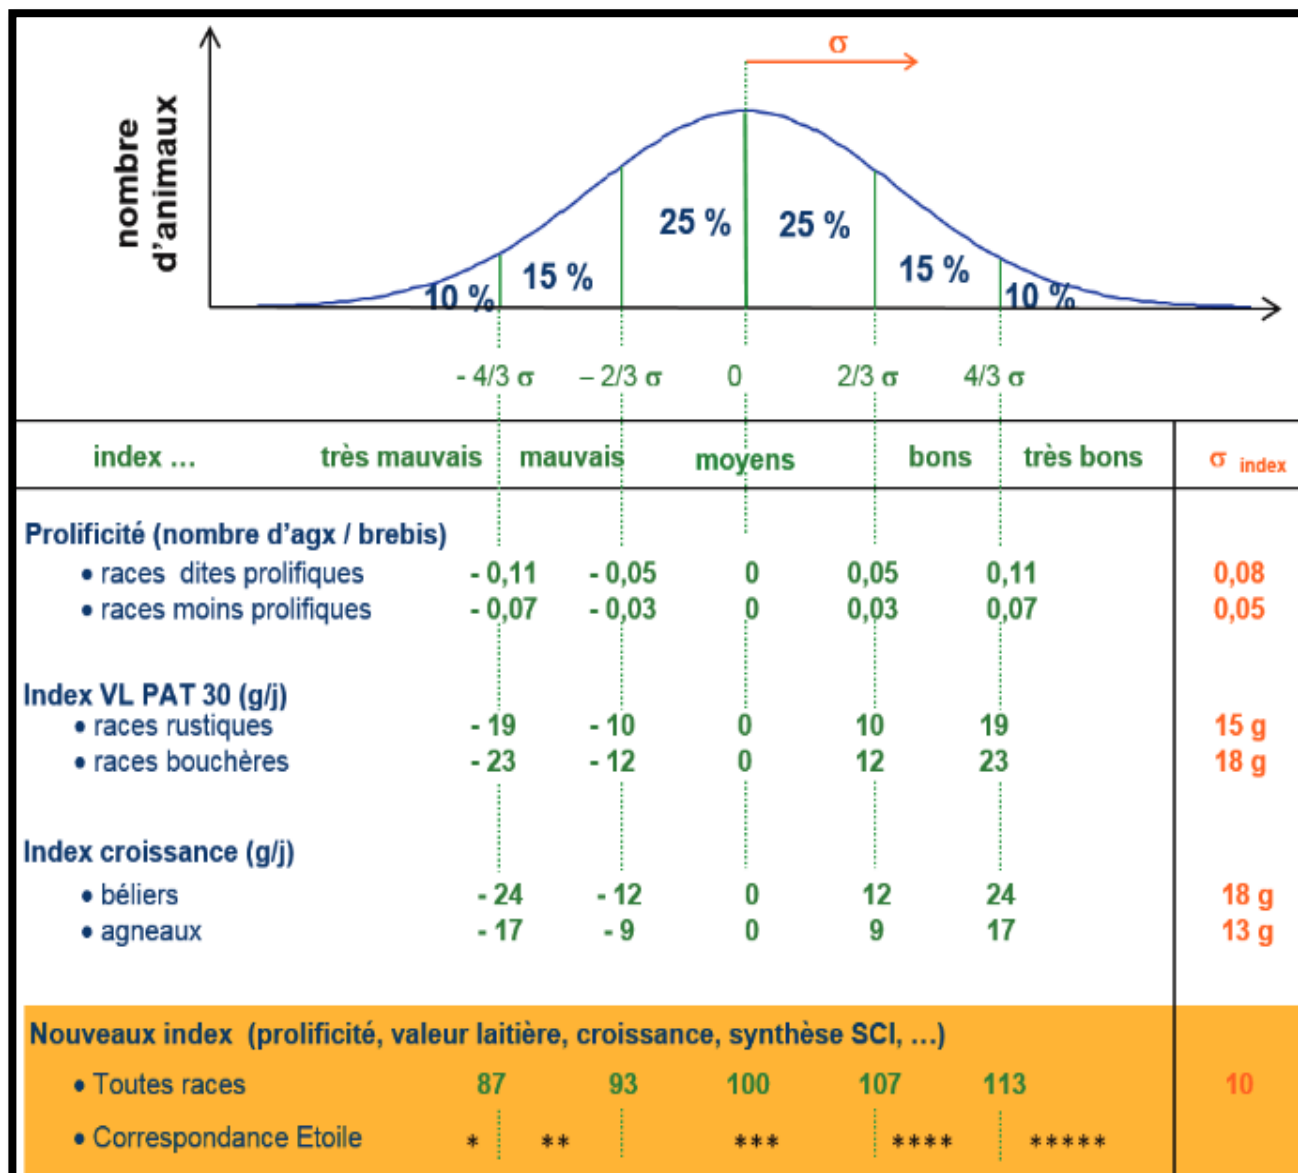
nombre d'animaux

σ

10 % 15 % 25 % 25 % 15 % 10 %

- 4/3 σ – 2/3 σ 0 2/3 σ 4/3 σ

| index … | très mauvais | mauvais | moyens | bons | très bons | σ index |
|---|---|---|---|---|---|---|
| **Prolificité (nombre d'agx / brebis)** | | | | | | |
| • races dites prolifiques | - 0,11 | - 0,05 | 0 | 0,05 | 0,11 | 0,08 |
| • races moins prolifiques | - 0,07 | - 0,03 | 0 | 0,03 | 0,07 | 0,05 |
| **Index VL PAT 30 (g/j)** | | | | | | |
| • races rustiques | - 19 | - 10 | 0 | 10 | 19 | 15 g |
| • races bouchères | - 23 | - 12 | 0 | 12 | 23 | 18 g |
| **Index croissance (g/j)** | | | | | | |
| • béliers | - 24 | - 12 | 0 | 12 | 24 | 18 g |
| • agneaux | - 17 | - 9 | 0 | 9 | 17 | 13 g |

Nouveaux index (prolificité, valeur laitière, croissance, synthèse SCI, …)

| | | | | | | |
|---|---|---|---|---|---|---|
| • Toutes races | 87 | 93 | 100 | 107 | 113 | 10 |
| • Correspondance Etoile | * | ** | *** | **** | ***** | |